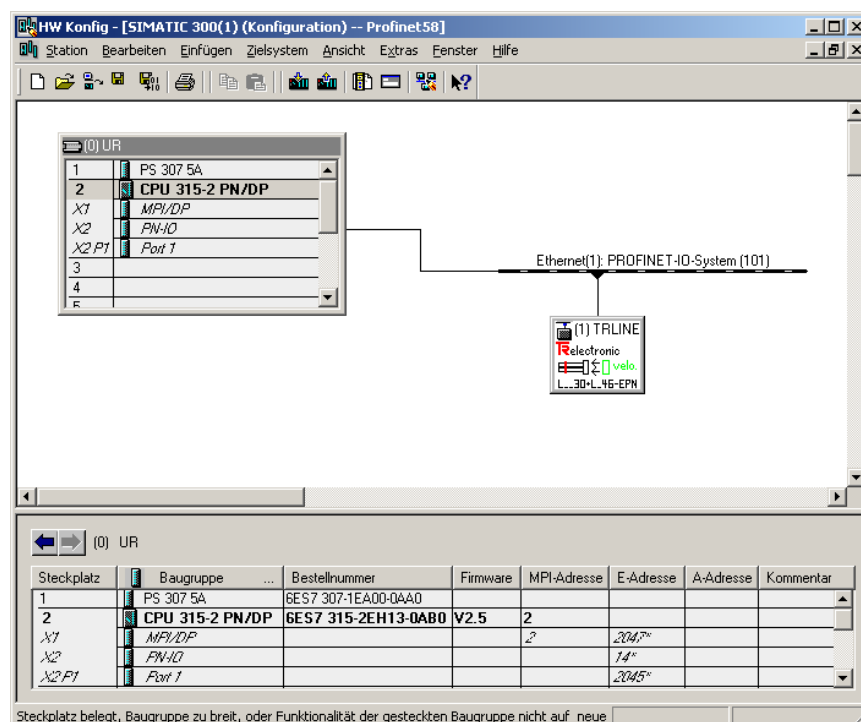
HW Konfig - [SIMATIC 300(1) (Konfiguration) -- Profinet58]

Station Bearbeiten Einfügen Zielsystem Ansicht Extras Fenster Hilfe

(0) UR

| | |
|---|---|
| 1 | PS 307 5A |
| 2 | CPU 315-2 PN/DP |
| X1 | MPI/DP |
| X2 | PN-IO |
| X2 P1 | Port 1 |
| 3 | |
| 4 | |
| 5 | |

Ethernet(1): PROFINET-IO-System (101)

(1) TRLINE
TRelectronic
velo.
L...30+L..46-EPN

(0) UR

| Steckplatz | Baugruppe | Bestellnummer | Firmware | MPI-Adresse | E-Adresse | A-Adresse | Kommentar |
|---|---|---|---|---|---|---|---|
| 1 | PS 307 5A | 6ES7 307-1EA00-0AA0 | | | | | |
| 2 | CPU 315-2 PN/DP | 6ES7 315-2EH13-0AB0 | V2.5 | 2 | | | |
| X1 | MPI/DP | | | 2 | 2047* | | |
| X2 | PN-IO | | | | 14* | | |
| X2 P1 | Port 1 | | | | 2045* | | |

Steckplatz belegt, Baugruppe zu breit, oder Funktionalität der gesteckten Baugruppe nicht auf neue